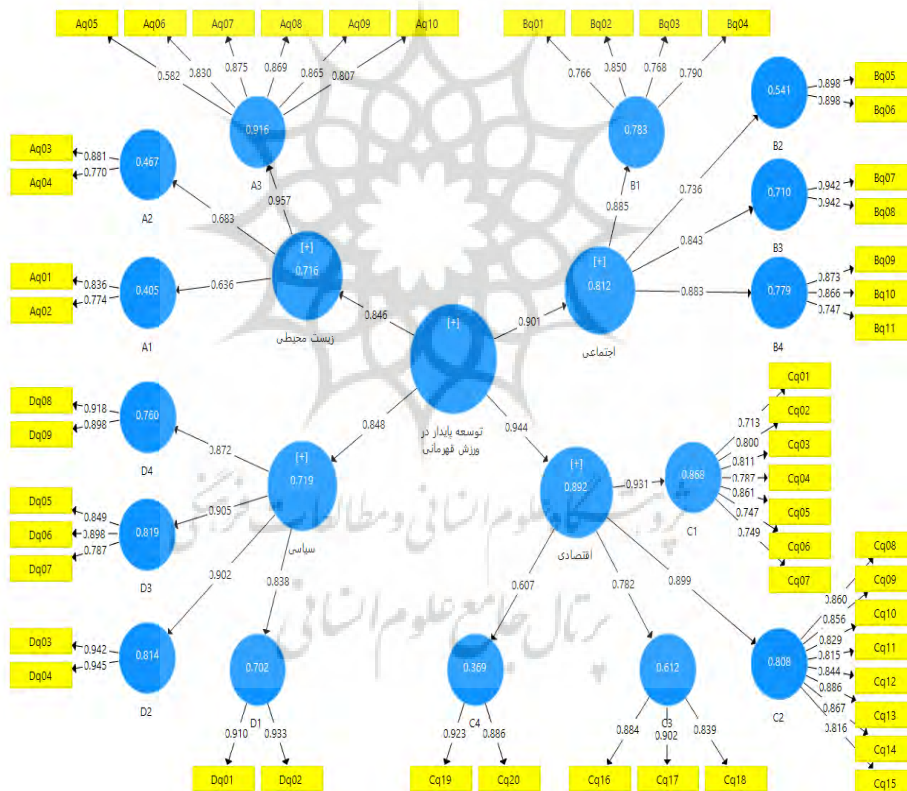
Aq05 Aq06 Aq07 Aq08 Aq09 Aq10

0.582 0.830 0.875 0.869 0.865 0.807

0.916

A3

Bq01 Bq02 Bq03 Bq04

0.766 0.850 0.768 0.790

0.783

B1

0.541

B2

Bq05 0.898
Bq06 0.898

Aq03 0.881
Aq04 0.770

0.467

A2

0.683 0.957

[+]
0.716

زیست محیطی

Aq01 0.836
Aq02 0.774

0.405

A1

0.636

0.846

[+]

0.901

0.885

0.736

[+]
0.812

اجتماعی

0.843

0.710

B3

Bq07 0.942
Bq08 0.942

0.883

0.779

B4

Bq09 0.873
Bq10 0.866
Bq11 0.747

Dq08 0.918
Dq09 0.898

0.760

D4

0.872

0.848

توسعه پایدار در ورزش قهرمانی

0.944

[+]
0.719

سیاسی

0.905

Dq05 0.849
Dq06 0.898
Dq07 0.787

0.819

D3

0.902

0.838

[+]
0.892

اقتصادی

0.931

0.868

C1

Cq01 0.713
Cq02 0.800
Cq03 0.811
Cq04 0.787
Cq05 0.861
Cq06 0.747
Cq07 0.749

0.607 0.782 0.899

Dq03 0.942
Dq04 0.945

0.814

D2

0.702

D1

0.910 0.933

Dq01 Dq02

0.369

C4

0.923 0.886

Cq19 Cq20

0.612

C3

0.884 0.902 0.839

Cq16 Cq17 Cq18

0.808

C2

Cq08 0.860
Cq09 0.856
Cq10 0.829
Cq11 0.815
Cq12 0.844
Cq13 0.886
Cq14 0.867
Cq15 0.816

پژوهشگاه علوم انسانی و مطالعات فرهنگی
پرتال جامع علوم انسانی